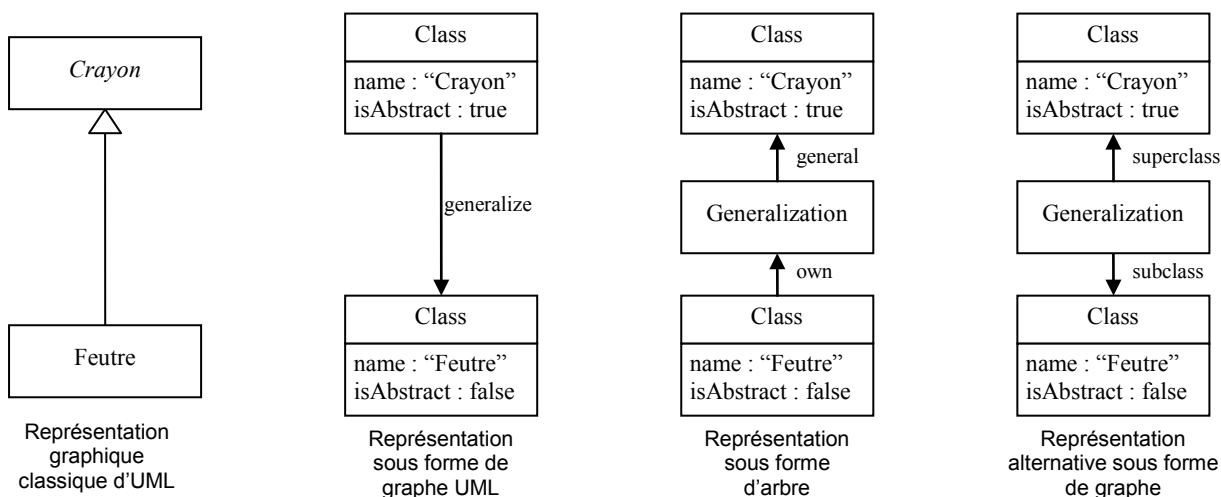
Crayon

Feutre

Représentation graphique classique d'UML

Class

name : "Crayon"
isAbstract : true

generalize

Class

name : "Feutre"
isAbstract : false

Représentation sous forme de graphe UML

Class

name : "Crayon"
isAbstract : true

general

Generalization

own

Class

name : "Feutre"
isAbstract : false

Représentation sous forme d'arbre

Class

name : "Crayon"
isAbstract : true

superclass

Generalization

subclass

Class

name : "Feutre"
isAbstract : false

Représentation alternative sous forme de graphe